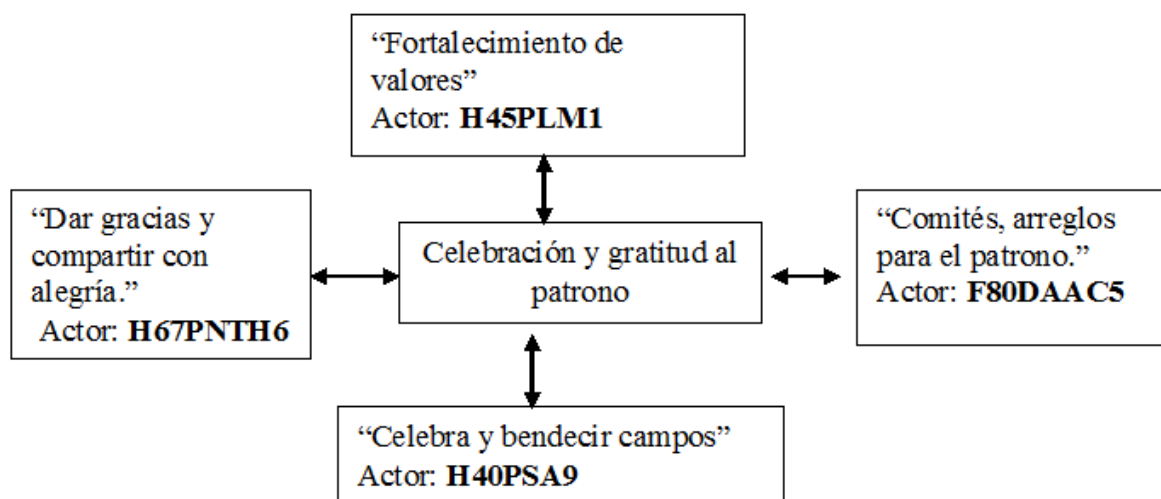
"Fortalecimiento de valores"
Actor: **H45PLM1**

"Dar gracias y compartir con alegría."
Actor: **H67PNTH6**

Celebración y gratitud al patrono

"Comités, arreglos para el patrono."
Actor: **F80DAAC5**

"Celebra y bendecir campos"
Actor: **H40PSA9**